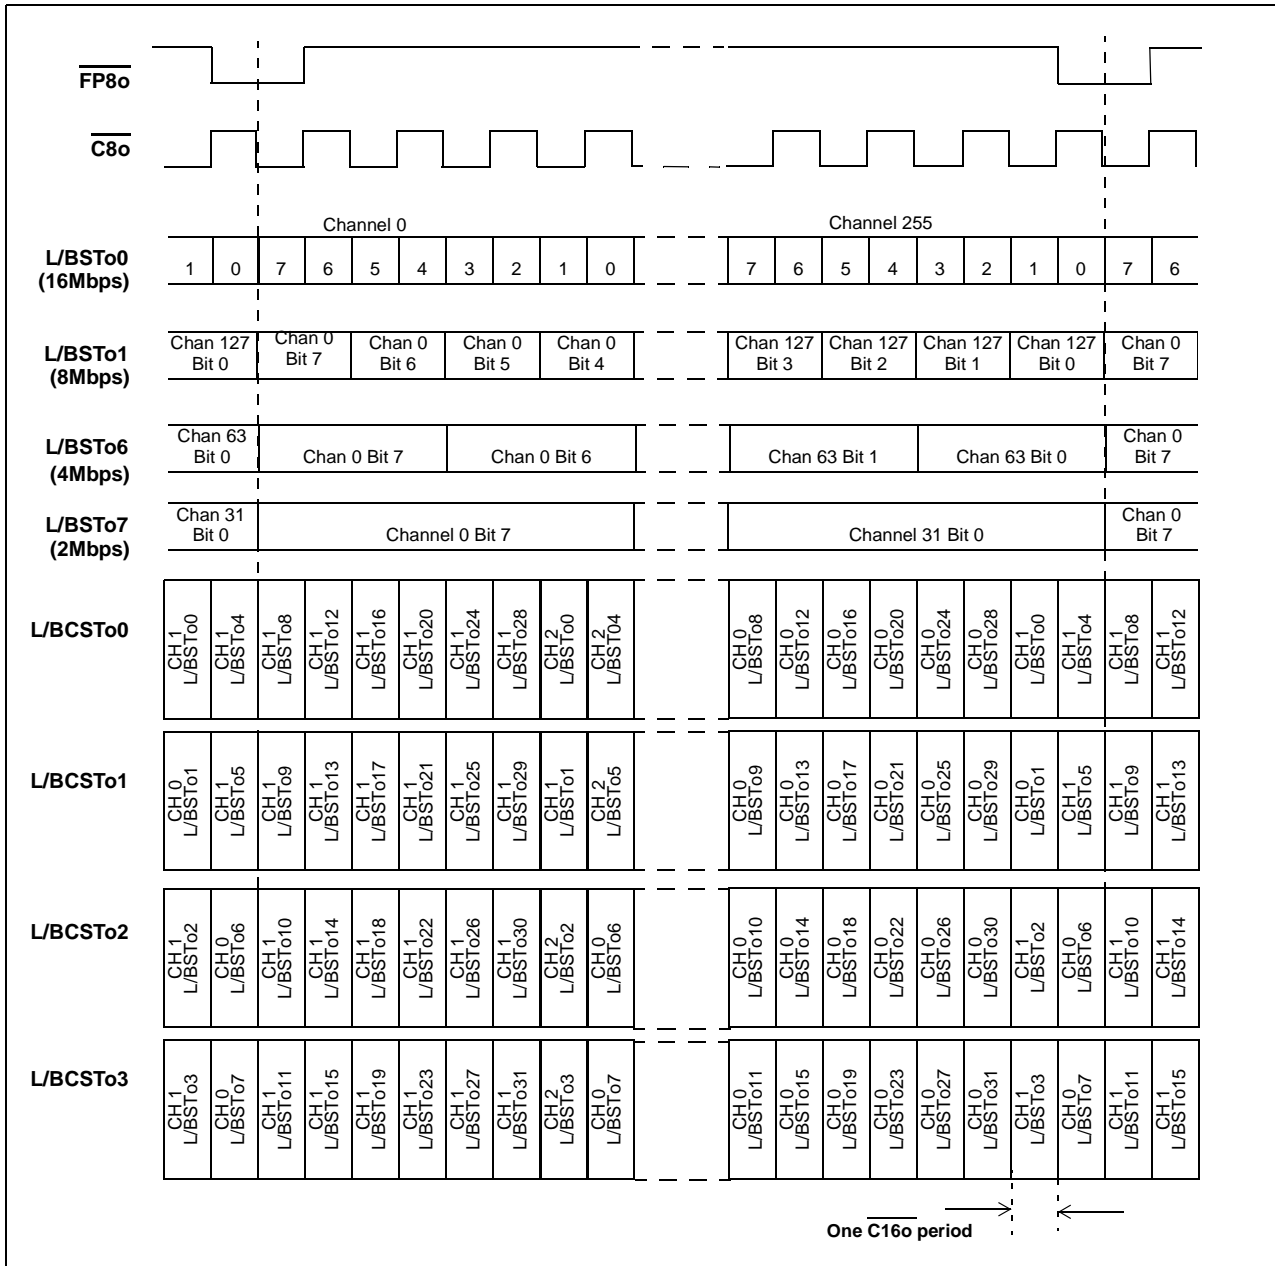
$\overline{FP8o}$

$\overline{C8o}$

Channel 0

Channel 255

L/BSTo0 (16Mbps)

| 1 | 0 | 7 | 6 | 5 | 4 | 3 | 2 | 1 | 0 | 7 | 6 | 5 | 4 | 3 | 2 | 1 | 0 | 7 | 6 |
|---|---|---|---|---|---|---|---|---|---|---|---|---|---|---|---|---|---|---|---|

L/BSTo1 (8Mbps)

| Chan 127 Bit 0 | Chan 0 Bit 7 | Chan 0 Bit 6 | Chan 0 Bit 5 | Chan 0 Bit 4 | Chan 127 Bit 3 | Chan 127 Bit 2 | Chan 127 Bit 1 | Chan 127 Bit 0 | Chan 0 Bit 7 |
|---|---|---|---|---|---|---|---|---|---|

L/BSTo6 (4Mbps)

| Chan 63 Bit 0 | Chan 0 Bit 7 | Chan 0 Bit 6 | Chan 63 Bit 1 | Chan 63 Bit 0 | Chan 0 Bit 7 |
|---|---|---|---|---|---|

L/BSTo7 (2Mbps)

| Chan 31 Bit 0 | Channel 0 Bit 7 | Channel 31 Bit 0 | Chan 0 Bit 7 |
|---|---|---|---|

L/BCSTo0

| CH 1 L/BSTo0 | CH 1 L/BSTo4 | CH 1 L/BSTo8 | CH 1 L/BSTo12 | CH 1 L/BSTo16 | CH 1 L/BSTo20 | CH 1 L/BSTo24 | CH 1 L/BSTo28 | CH 2 L/BSTo0 | CH 2 L/BSTo4 | CH 0 L/BSTo8 | CH 0 L/BSTo12 | CH 0 L/BSTo16 | CH 0 L/BSTo20 | CH 0 L/BSTo24 | CH 0 L/BSTo28 | CH 1 L/BSTo0 | CH 1 L/BSTo4 | CH 1 L/BSTo8 | CH 1 L/BSTo12 |
|---|---|---|---|---|---|---|---|---|---|---|---|---|---|---|---|---|---|---|---|

L/BCSTo1

| CH 0 L/BSTo1 | CH 1 L/BSTo5 | CH 1 L/BSTo9 | CH 1 L/BSTo13 | CH 1 L/BSTo17 | CH 1 L/BSTo21 | CH 1 L/BSTo25 | CH 1 L/BSTo29 | CH 1 L/BSTo1 | CH 2 L/BSTo5 | CH 0 L/BSTo9 | CH 0 L/BSTo13 | CH 0 L/BSTo17 | CH 0 L/BSTo21 | CH 0 L/BSTo25 | CH 0 L/BSTo29 | CH 0 L/BSTo1 | CH 1 L/BSTo5 | CH 1 L/BSTo9 | CH 1 L/BSTo13 |
|---|---|---|---|---|---|---|---|---|---|---|---|---|---|---|---|---|---|---|---|

L/BCSTo2

| CH 1 L/BSTo2 | CH 0 L/BSTo6 | CH 1 L/BSTo10 | CH 1 L/BSTo14 | CH 1 L/BSTo18 | CH 1 L/BSTo22 | CH 1 L/BSTo26 | CH 1 L/BSTo30 | CH 2 L/BSTo2 | CH 0 L/BSTo6 | CH 0 L/BSTo10 | CH 0 L/BSTo14 | CH 0 L/BSTo18 | CH 0 L/BSTo22 | CH 0 L/BSTo26 | CH 0 L/BSTo30 | CH 1 L/BSTo2 | CH 0 L/BSTo6 | CH 1 L/BSTo10 | CH 1 L/BSTo14 |
|---|---|---|---|---|---|---|---|---|---|---|---|---|---|---|---|---|---|---|---|

L/BCSTo3

| CH 1 L/BSTo3 | CH 0 L/BSTo7 | CH 1 L/BSTo11 | CH 1 L/BSTo15 | CH 1 L/BSTo19 | CH 1 L/BSTo23 | CH 1 L/BSTo27 | CH 1 L/BSTo31 | CH 2 L/BSTo3 | CH 0 L/BSTo7 | CH 0 L/BSTo11 | CH 0 L/BSTo15 | CH 0 L/BSTo19 | CH 0 L/BSTo23 | CH 0 L/BSTo27 | CH 0 L/BSTo31 | CH 1 L/BSTo3 | CH 0 L/BSTo7 | CH 1 L/BSTo11 | CH 1 L/BSTo15 |
|---|---|---|---|---|---|---|---|---|---|---|---|---|---|---|---|---|---|---|---|

One $\overline{C16o}$ period